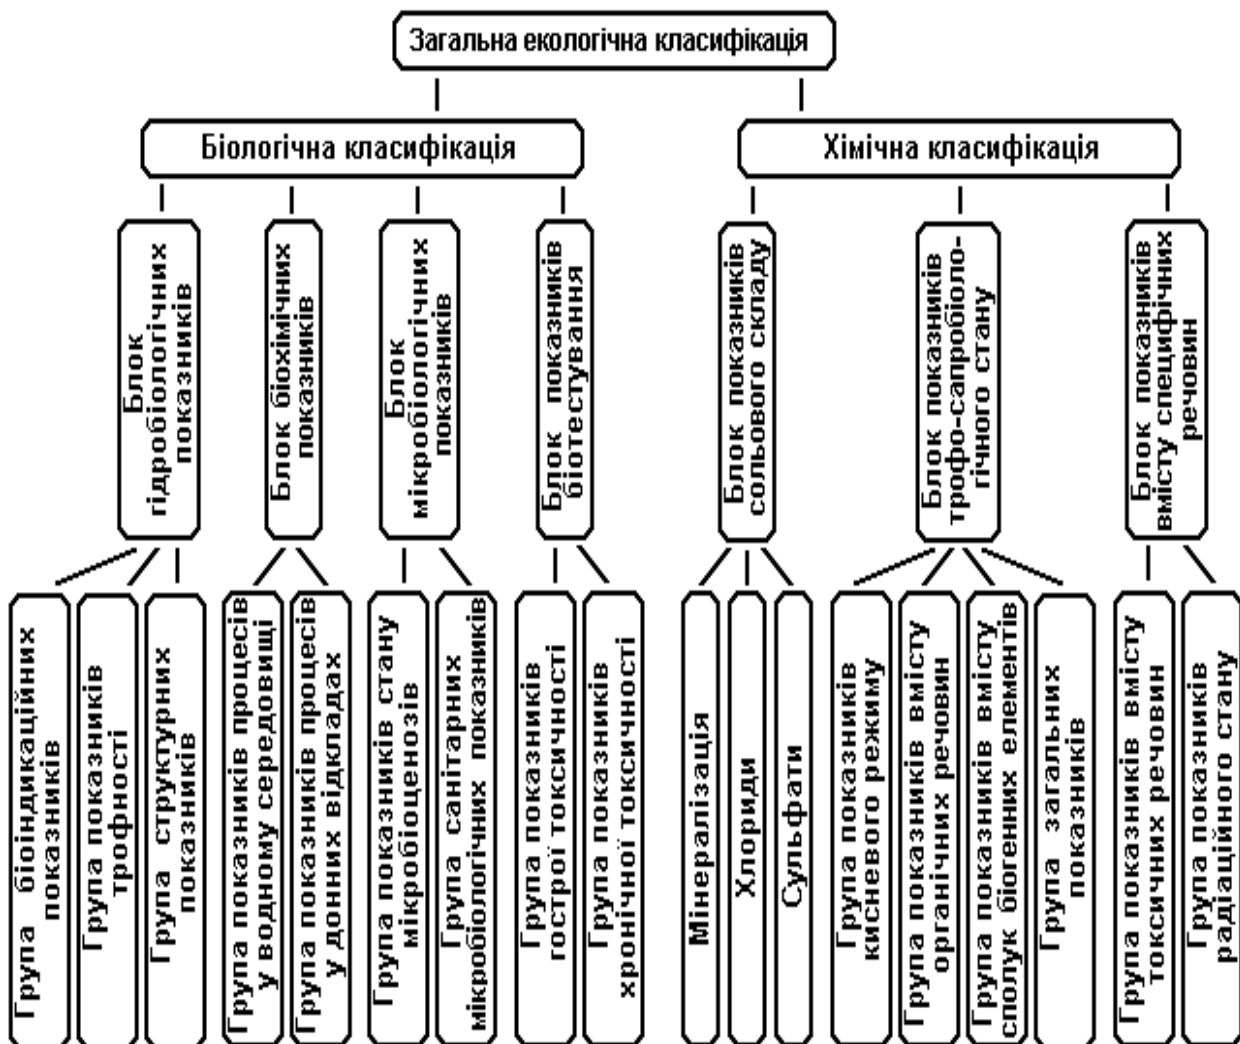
Загальна екологічна класифікація

Біологічна класифікація

Хімічна класифікація

Блок гідробіологічних показників

Блок біохімічних показників

Блок мікробіологічних показників

Блок показників біотестування

Блок показників сольового складу

Блок показників трофо-сапробіологічного стану

Блок показників вмісту специфічних речовин

Група біоіндикаційних показників

Група показників трофності

Група структурних показників

Група показників процесів у водному середовищі

Група показників процесів у донних відкладах

Група показників стану мікробіоценозів

Група санітарних мікробіологічних показників

Група показників гострої токсичності

Група показників хронічної токсичності

Мінералізація

Хлориди

Сульфати

Група показників кисневого режиму

Група показників вмісту органічних речовин

Група показників вмісту сполук біогенних елементів

Група загальних показників

Група показників вмісту токсичних речовин

Група показників радіаційного стану